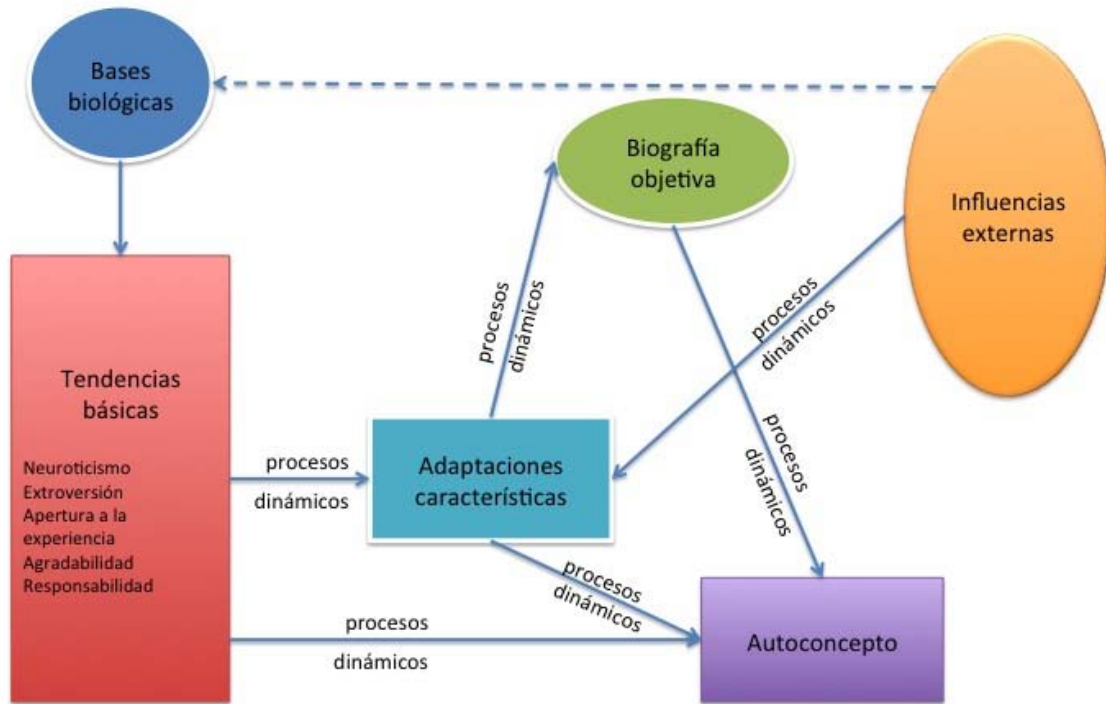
Bases biológicas

Biografía objetiva

Influencias externas

Tendencias básicas

Neuroticismo
Extroversión
Apertura a la experiencia
Agradabilidad
Responsabilidad

procesos dinámicos

procesos dinámicos

procesos dinámicos

procesos dinámicos

Adaptaciones características

procesos dinámicos

procesos dinámicos

Autoconcepto